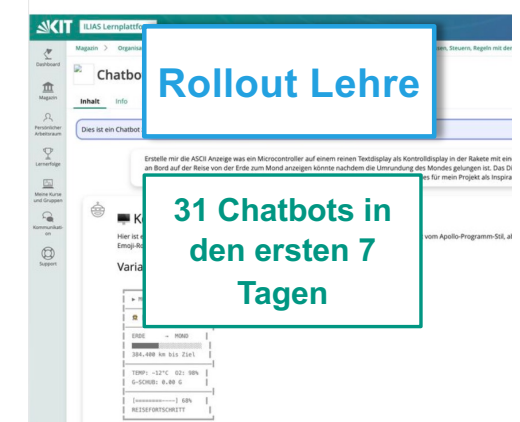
KIT ILIAS Lernplattfo

Dashboard
Magazin
Persönlicher Arbeitsraum
Lernerfolge
Meine Kurse und Gruppen
Kommunikation
Support

Magazin > Organisa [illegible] sten, Steuern, Regeln mit den

Chatbo

Inhalt Info

Dies ist ein Chatbot

Rollout Lehre

Erstelle mir die ASCII Anzeige was ein Microcontroller auf einem reinen Textdisplay als Kontrolldisplay in der Rakete mit ein an Bord auf der Reise von der Erde zum Mond anzeigen könnte nachdem die Umrundung des Mondes gelungen ist. Das D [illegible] es für mein Projekt als Inspira

31 Chatbots in den ersten 7 Tagen

K
Hier ist e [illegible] vom Apollo-Programm-Stil, al
Emoji-Ro

Varia

ERDE ~ MOND
384.400 km bis Ziel

TEMP: -12°C O2: 98%
G-SCHUB: 0.00 G

[=========---] 68%
REISEFORTSCHRITT